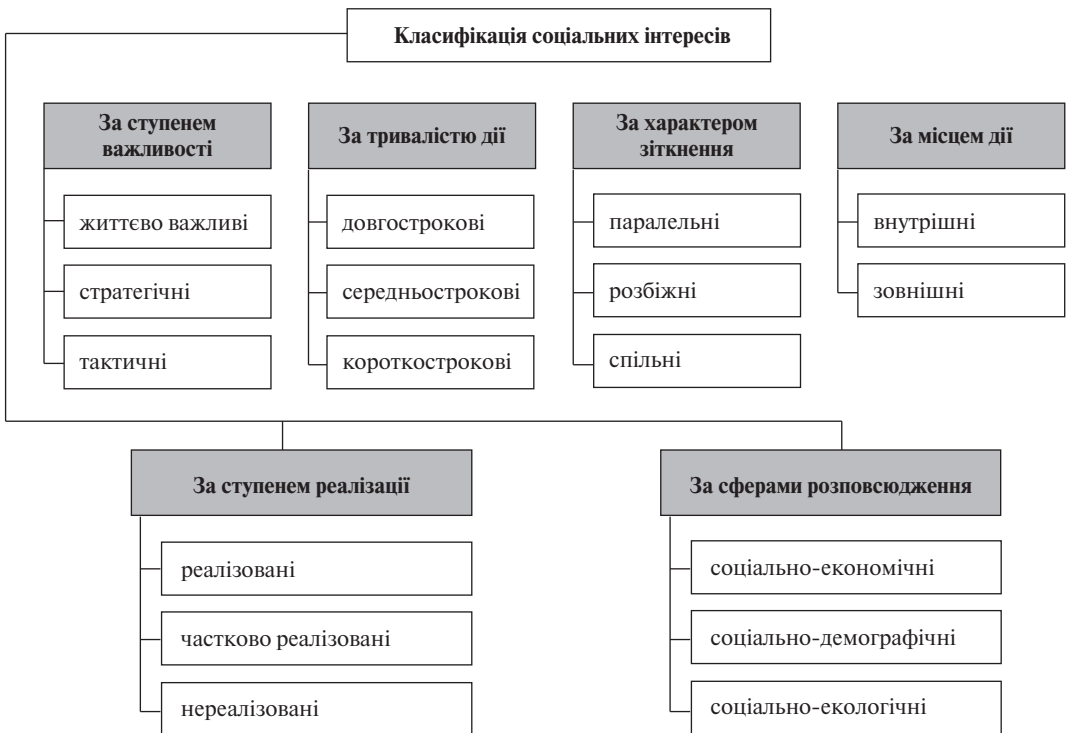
Класифікація соціальних інтересів

За ступенем важливості

життєво важливі

стратегічні

тактичні

За тривалістю дії

довгострокові

середньострокові

короткострокові

За характером зіткнення

паралельні

розбіжні

спільні

За місцем дії

внутрішні

зовнішні

За ступенем реалізації

реалізовані

частково реалізовані

нереалізовані

За сферами розповсюдження

соціально-економічні

соціально-демографічні

соціально-екологічні